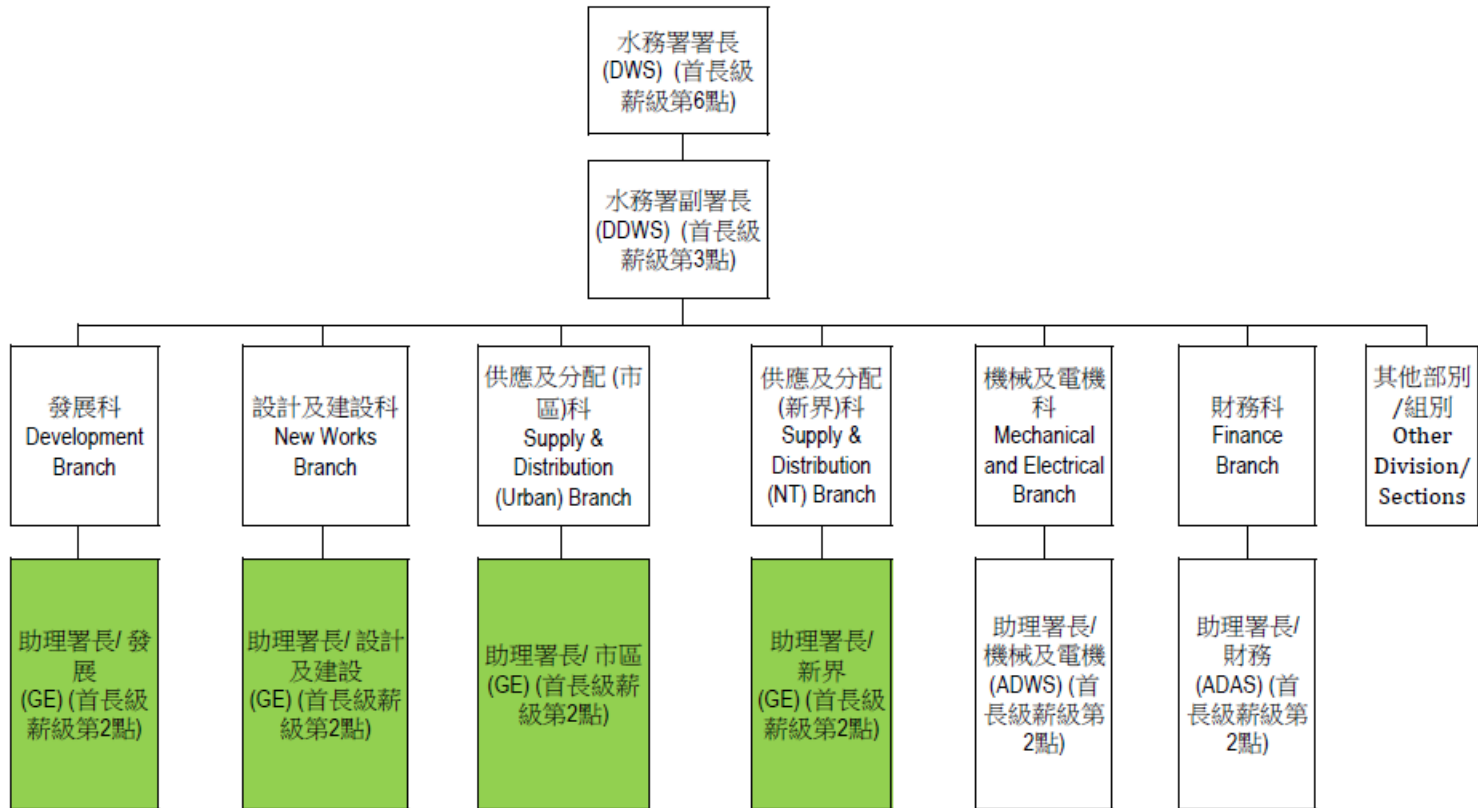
水務署署長
(DWS) (首長級薪級第6點)

水務署副署長
(DDWS) (首長級薪級第3點)

發展科
Development Branch

設計及建設科
New Works Branch

供應及分配 (市區)科
Supply & Distribution (Urban) Branch

供應及分配 (新界)科
Supply & Distribution (NT) Branch

機械及電機科
Mechanical and Electrical Branch

財務科
Finance Branch

其他部別/組別
Other Division/ Sections

助理署長/ 發展
(GE) (首長級薪級第2點)

助理署長/ 設計及建設
(GE) (首長級薪級第2點)

助理署長/ 市區
(GE) (首長級薪級第2點)

助理署長/ 新界
(GE) (首長級薪級第2點)

助理署長/ 機械及電機
(ADWS) (首長級薪級第2點)

助理署長/ 財務
(ADAS) (首長級薪級第2點)